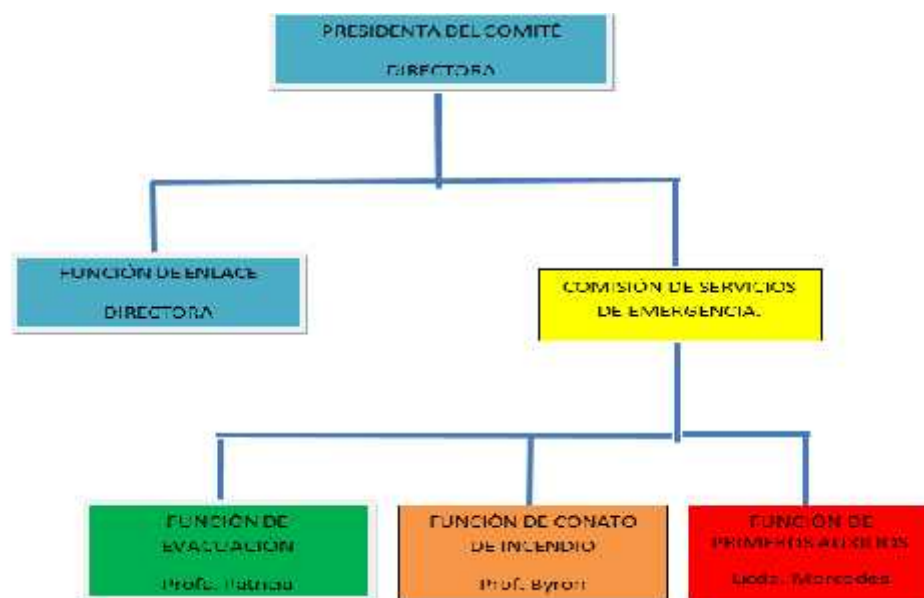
PRESIDENTA DEL COMITÉ

DIRECTORA

FUNCIÓN DE ENLACE

DIRECTORA

COMISIÓN DE SERVICIOS DE EMERGENCIA.

FUNCIÓN DE EVACUACIÓN

Prof. Patricia

FUNCIÓN DE CONATO DE INCENDIO

Prof. Byron

FUNCIÓN DE PRIMEROS AUXILIOS

Lcda. Mercedes